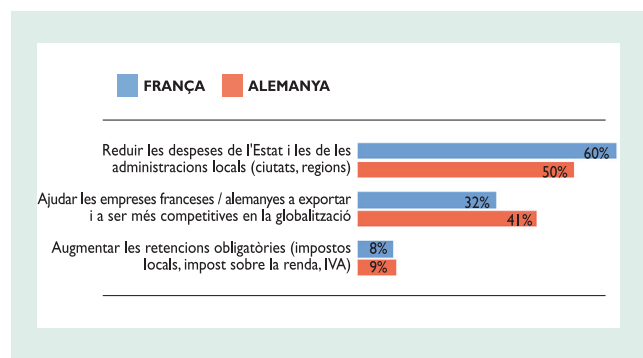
FRANÇA ALEMANYA

Reduir les despeses de l'Estat i les de les administracions locals (ciutats, regions)
60%
50%

Ajudar les empreses franceses / alemanyes a exportar i a ser més competitives en la globalització
32%
41%

Augmentar les retencions obligatòries (impostos locals, impost sobre la renda, IVA)
8%
9%